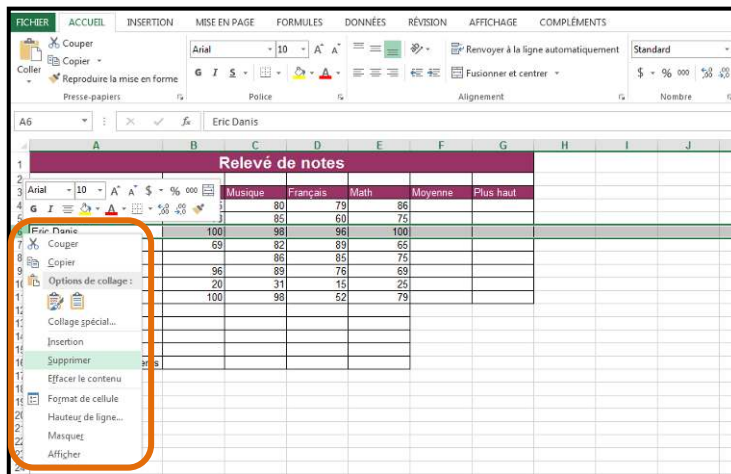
FICHIER ACCUEIL INSERTION MISE EN PAGE FORMULES DONNÉES RÉVISION AFFICHAGE COMPLÉMENTS

Couper
Copier
Coller
Reproduire la mise en forme
Presse-papiers

Arial 10
G I S
Police

Renvoyer à la ligne automatiquement
Fusionner et centrer
Alignement

Standard
$ % 000
Nombre

A6 $f_x$ Eric Danis

| | A | B | C | D | E | F | G | H | I | J |
|---|---|---|---|---|---|---|---|---|---|---|
| 1 | Relevé de notes | | | | | | | | | |
| 2 | | | | | | | | | | |
| 3 | | | Musique | Français | Math | Moyenne | Plus haut | | | |
| 4 | | | 80 | 79 | 86 | | | | | |
| 5 | | | 85 | 60 | 75 | | | | | |
| 6 | Eric Danis | 100 | 98 | 96 | 100 | | | | | |
| 7 | | 69 | 82 | 89 | 65 | | | | | |
| 8 | | | 86 | 85 | 75 | | | | | |
| 9 | | 96 | 89 | 76 | 69 | | | | | |
| 10 | | 20 | 31 | 15 | 25 | | | | | |
| 11 | | 100 | 98 | 52 | 79 | | | | | |

Arial 10 A A $ % 000
G I

Couper
Copier
Options de collage :
Collage spécial...
Insertion
Supprimer
Effacer le contenu
Format de cellule
Hauteur de ligne...
Masquer
Afficher